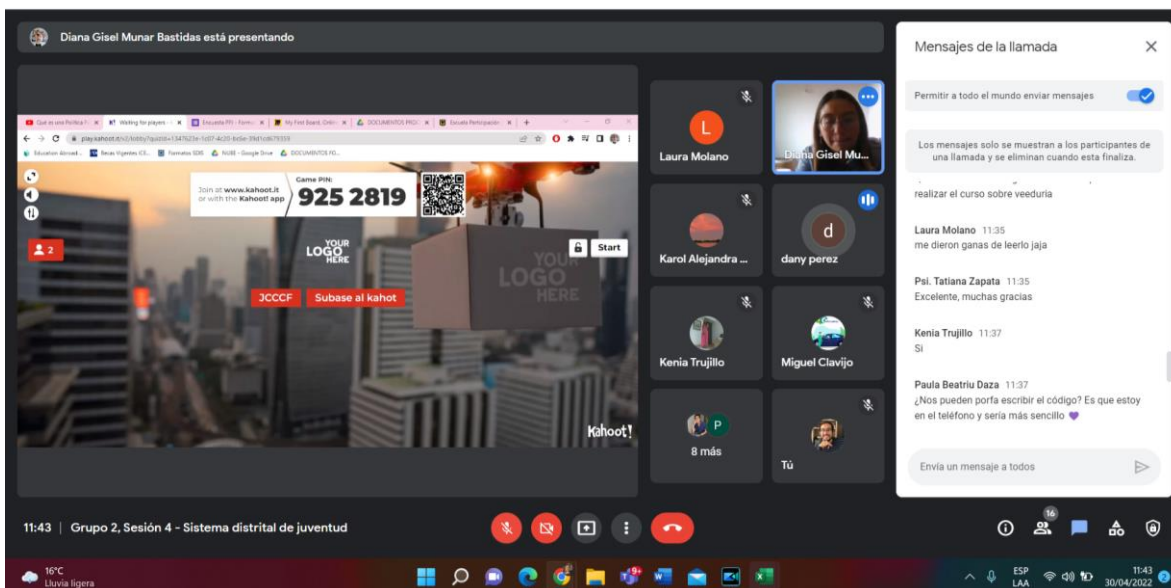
Diana Gisel Munar Bastidas está presentando

Mensajes de la llamada

Permitir a todo el mundo enviar mensajes

Los mensajes solo se muestran a los participantes de una llamada y se eliminan cuando esta finaliza.

realizar el curso sobre veeduria

Laura Molano 11:35
me dieron ganas de leerlo jaja

Psi. Tatiana Zapata 11:35
Excelente, muchas gracias

Kenia Trujillo 11:37
Si

Paula Beatriu Daza 11:37
¿Nos pueden porfa escribir el código? Es que estoy en el teléfono y sería más sencillo 💜

Envía un mensaje a todos

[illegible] | Waiting for players | Encuesta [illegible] | My First Board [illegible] | DOCUMENTOS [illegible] | Encuesta Participación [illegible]

play.kahoot.it/v2/lobby?quizId=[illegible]

Education Abroad | Becas Vigentes | Formatos SDIS | NUBE – Google Drive | DOCUMENTOS FO...

Join at www.kahoot.it or with the Kahoot! app

Game PIN:
925 2819

2

YOUR LOGO HERE

Start

YOUR LOGO HERE

JCCCF   Subase al kahot

Kahoot!

L
Laura Molano

Diana Gisel Mu...

Karol Alejandra ...

d
dany perez

Kenia Trujillo

Miguel Clavijo

P
8 más

Tú

11:43 | Grupo 2, Sesión 4 - Sistema distrital de juventud

16

16°C
Lluvia ligera

ESP
LAA

11:43
30/04/2022